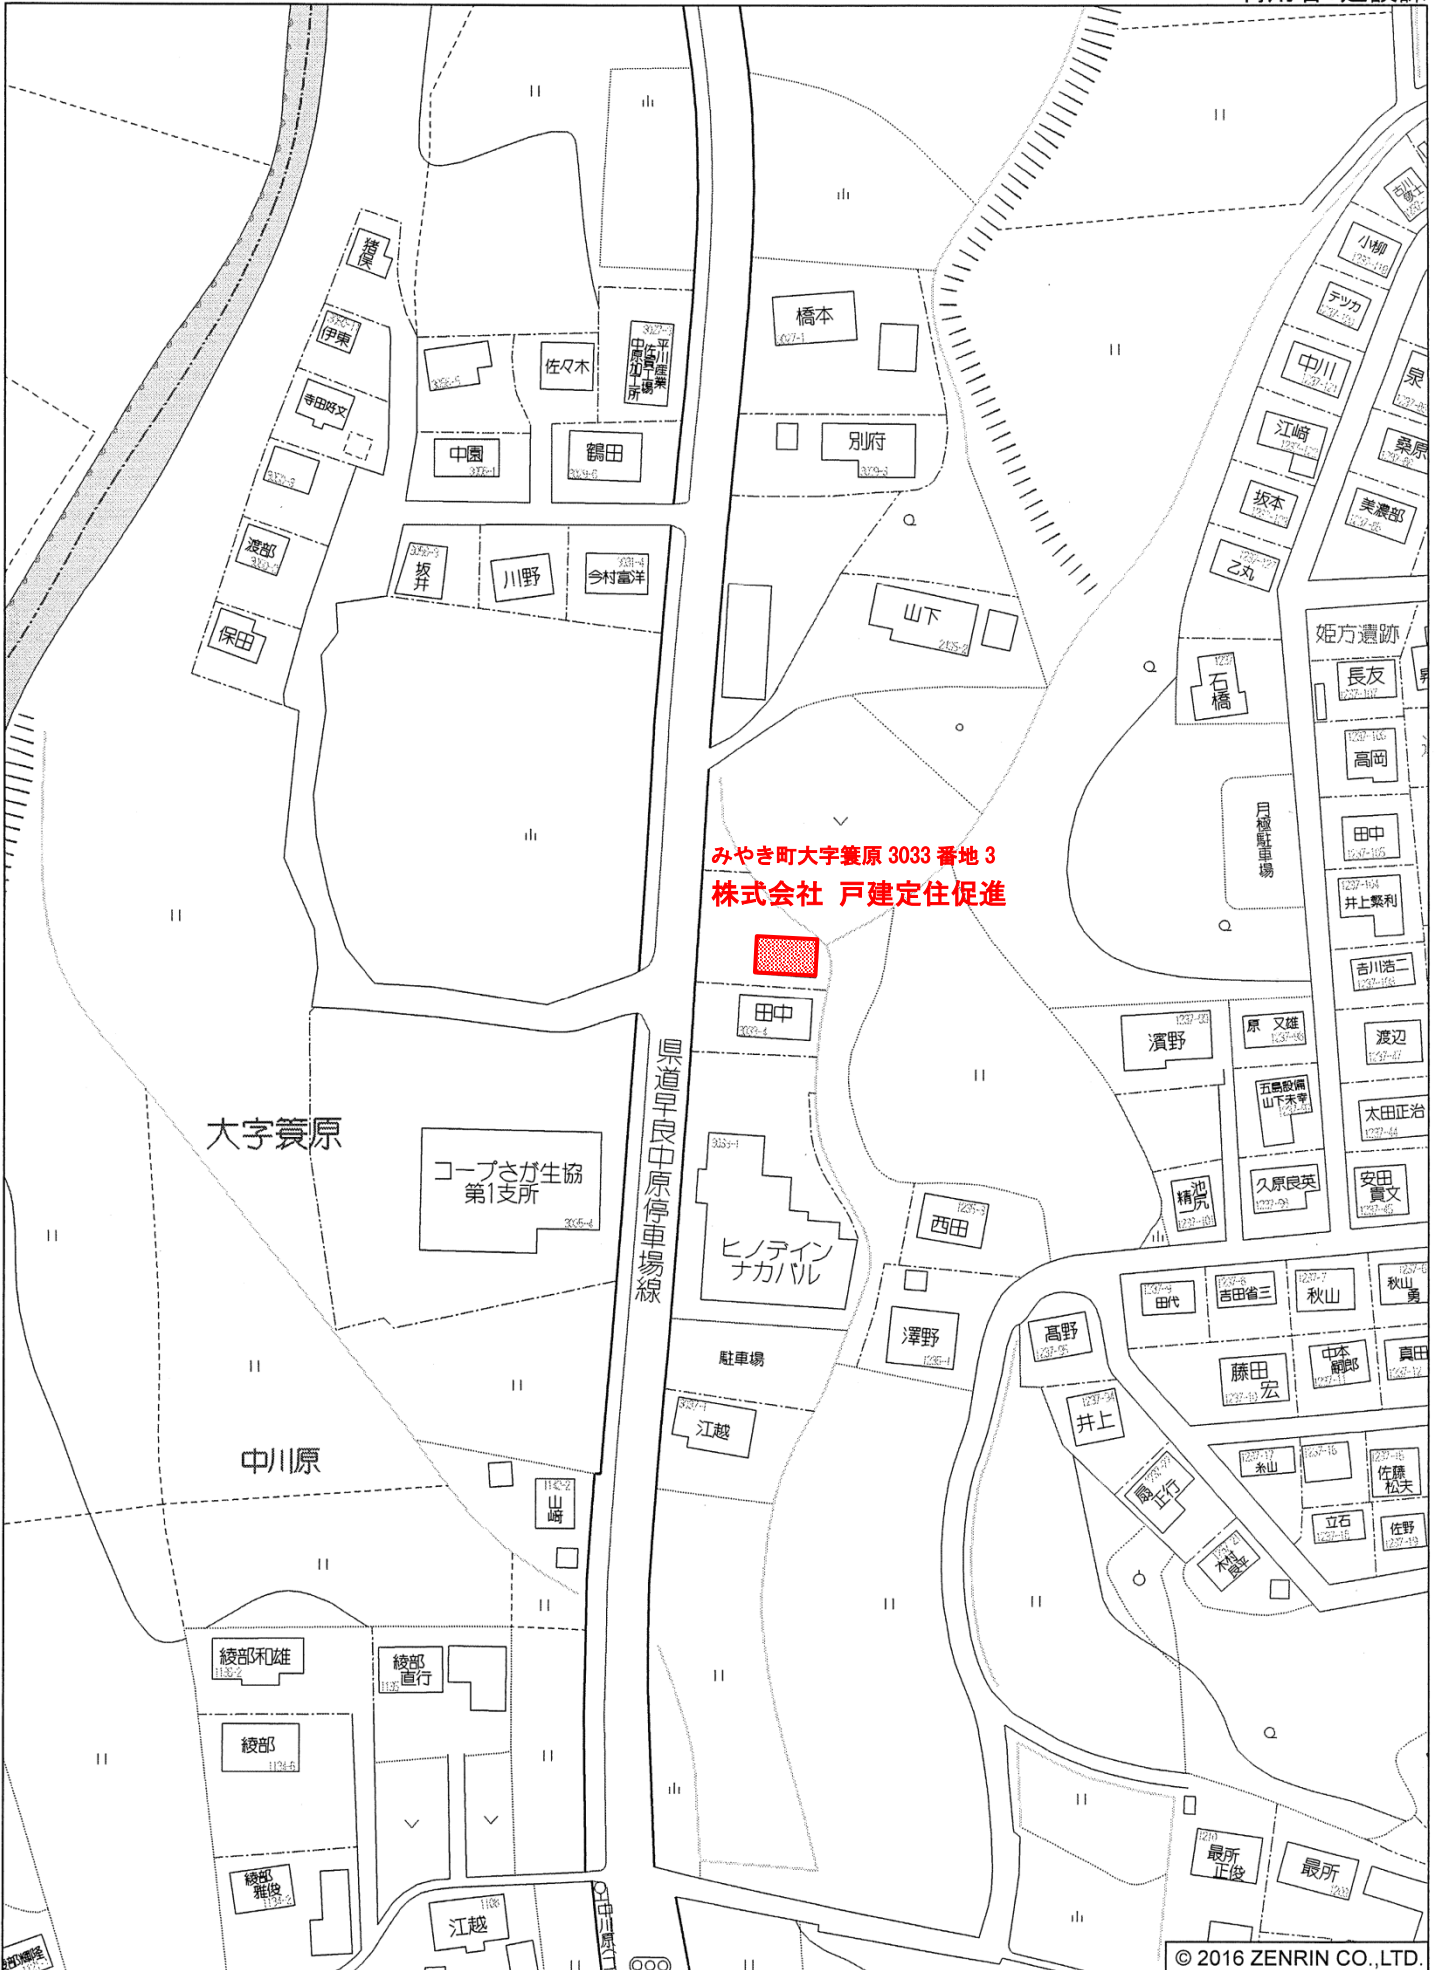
みやき町大字簑原 3033 番地 3
株式会社 戸建定住促進

猪俣
伊東
寺田好文
渡部
保田
佐々木
平川産業 佐賀工場 中原加工所
中園
鶴田
坂井
川野
今村富洋
橋本
別府
山下
古川事務所
小柳
テツカ
中川
江崎
坂本
乙丸
泉
桑原
美濃部
姫方遺跡
長友
石橋
高岡
月極駐車場
田中
井上繁利
吉川浩二
渡辺
太田正治
安田貫文
濱野
原 又雄
五島設備 山下未幸
久原良英
精光
西田
田代
吉田省三
秋山
秋山勇
高野
藤田宏
中本嗣郎
真田
井上
糸山
佐藤松夫
立石
佐野
最所正俊
最所
木村康之
澤野
田中
ヒノデイン ナカバル
駐車場
江越
県道早良中原停車場線
大字簑原
コープさが生協 第1支所
中川原
山崎
綾部和雄
綾部直行
綾部
綾部雅俊
江越
中川原
© 2016 ZENRIN CO.,LTD.